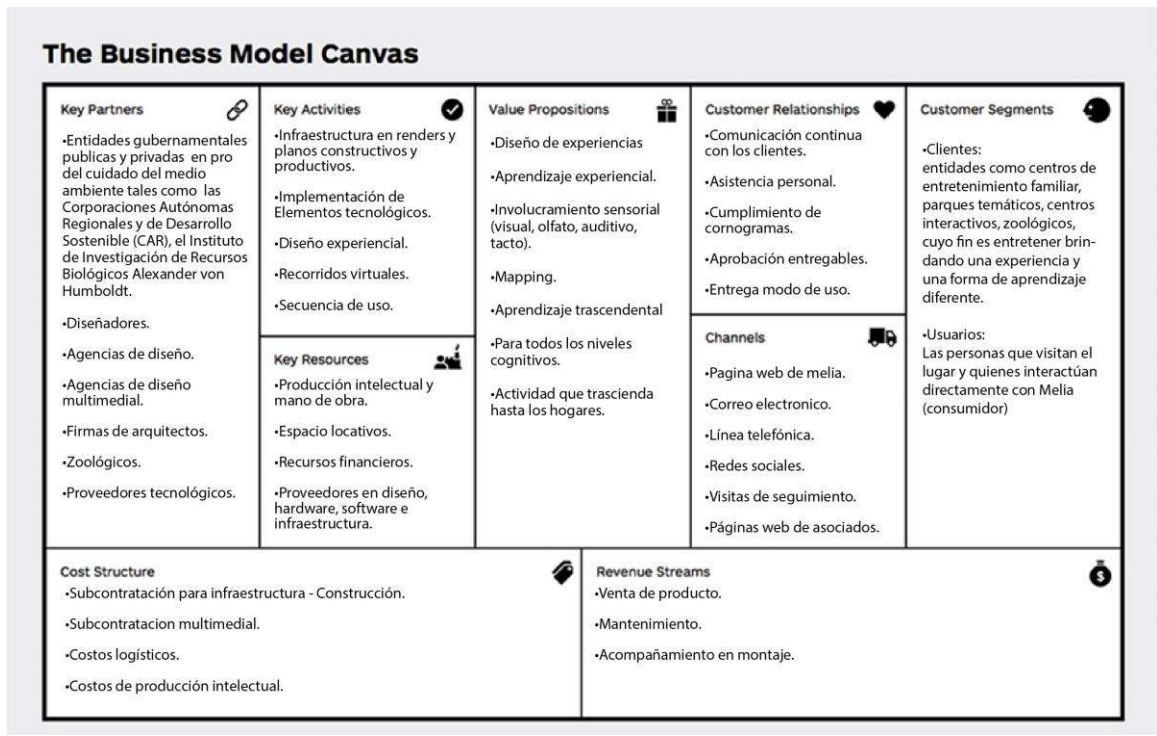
The Business Model Canvas

Key Partners

•Entidades gubernamentales publicas y privadas en pro del cuidado del medio ambiente tales como las Corporaciones Autónomas Regionales y de Desarrollo Sostenible (CAR), el Instituto de Investigación de Recursos Biológicos Alexander von Humboldt.

•Diseñadores.

•Agencias de diseño.

•Agencias de diseño multimedial.

•Firmas de arquitectos.

•Zoológicos.

•Proveedores tecnológicos.

Key Activities

•Infraestructura en renders y planos constructivos y productivos.

•Implementación de Elementos tecnológicos.

•Diseño experiencial.

•Recorridos virtuales.

•Secuencia de uso.

Key Resources

•Producción intelectual y mano de obra.

•Espacio locativos.

•Recursos financieros.

•Proveedores en diseño, hardware, software e infraestructura.

Value Propositions

•Diseño de experiencias

•Aprendizaje experiencial.

•Involucramiento sensorial (visual, olfato, auditivo, tacto).

•Mapping.

•Aprendizaje trascendental

•Para todos los niveles cognitivos.

•Actividad que trascienda hasta los hogares.

Customer Relationships

•Comunicación continua con los clientes.

•Asistencia personal.

•Cumplimiento de cornogramas.

•Aprobación entregables.

•Entrega modo de uso.

Channels

•Pagina web de melia.

•Correo electronico.

•Línea telefónica.

•Redes sociales.

•Visitas de seguimiento.

•Páginas web de asociados.

Customer Segments

•Clientes:
entidades como centros de entretenimiento familiar, parques temáticos, centros interactivos, zoológicos, cuyo fin es entretener brindando una experiencia y una forma de aprendizaje diferente.

•Usuarios:
Las personas que visitan el lugar y quienes interactúan directamente con Melia (consumidor)

Cost Structure

•Subcontratación para infraestructura - Construcción.

•Subcontratacion multimedial.

•Costos logísticos.

•Costos de producción intelectual.

Revenue Streams

•Venta de producto.

•Mantenimiento.

•Acompañamiento en montaje.